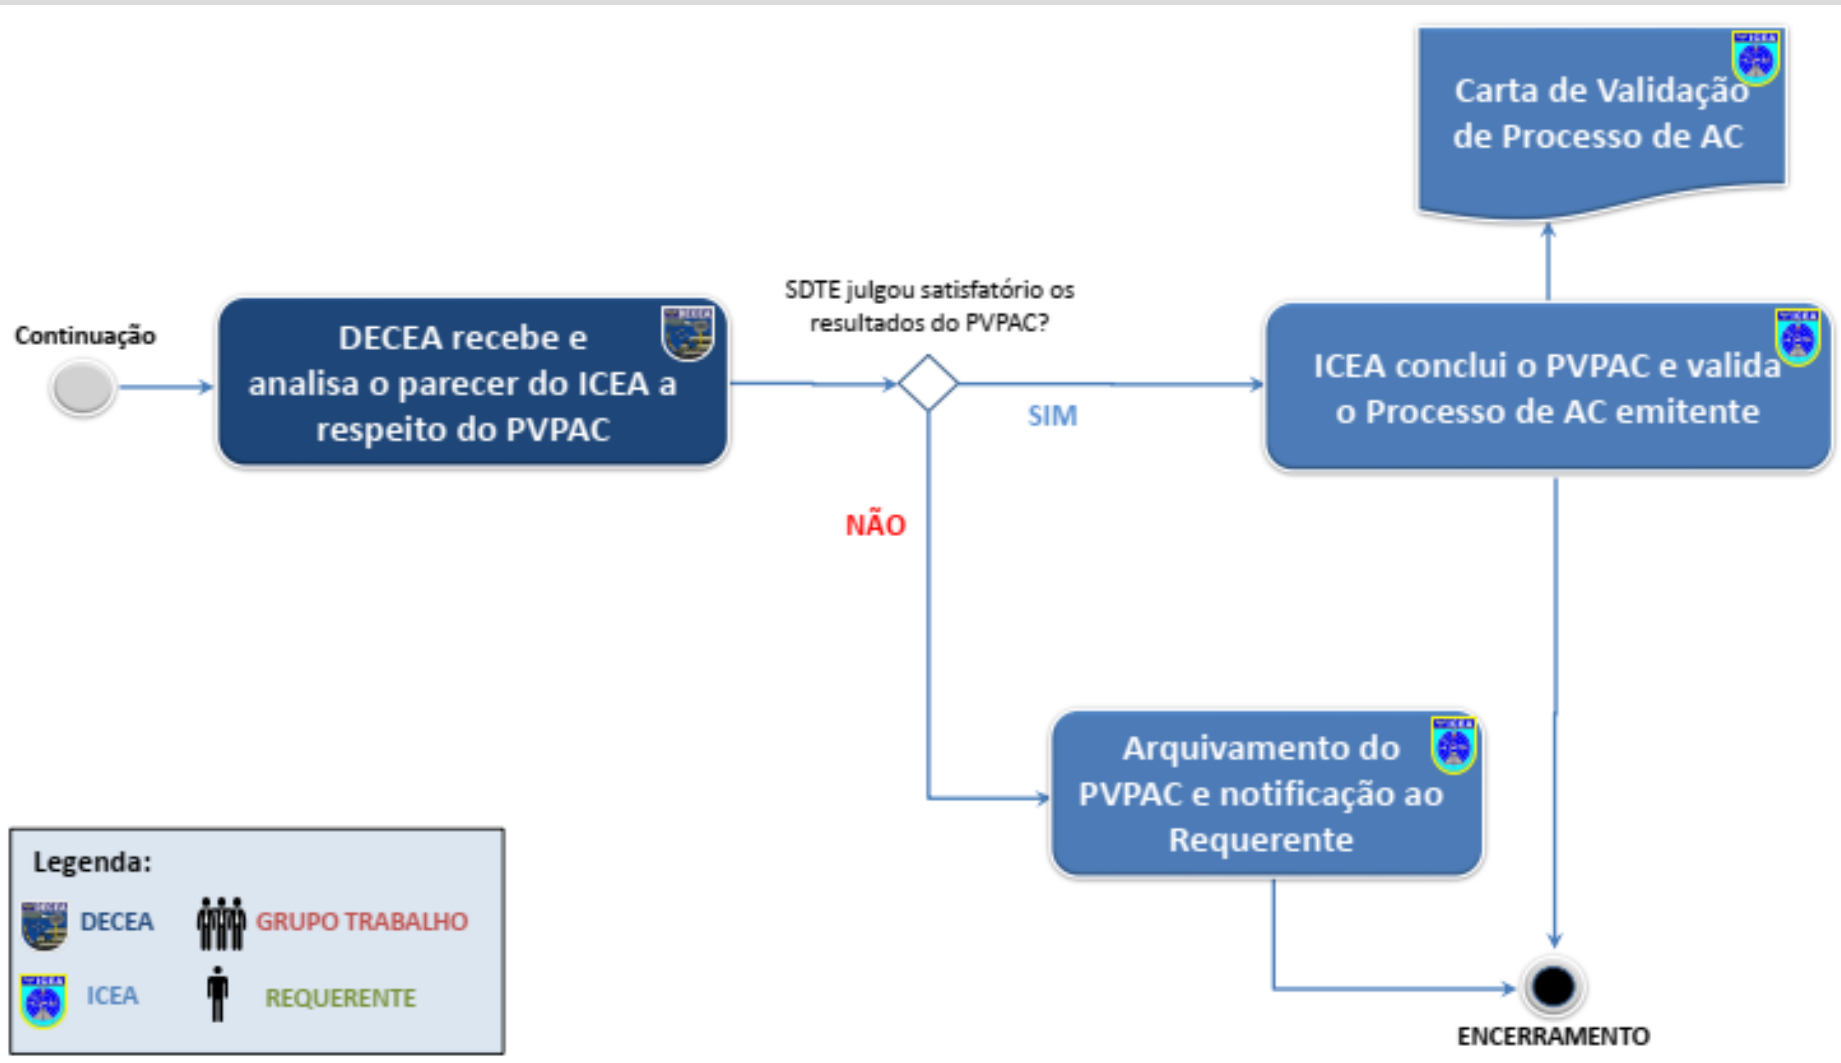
Continuação

DECEA recebe e analisa o parecer do ICEA a respeito do PVPAC

SDTE julgou satisfatório os resultados do PVPAC?

SIM

ICEA conclui o PVPAC e valida o Processo de AC emitente

Carta de Validação de Processo de AC

NÃO

Arquivamento do PVPAC e notificação ao Requerente

ENCERRAMENTO

Legenda:

DECEA

GRUPO TRABALHO

ICEA

REQUERENTE